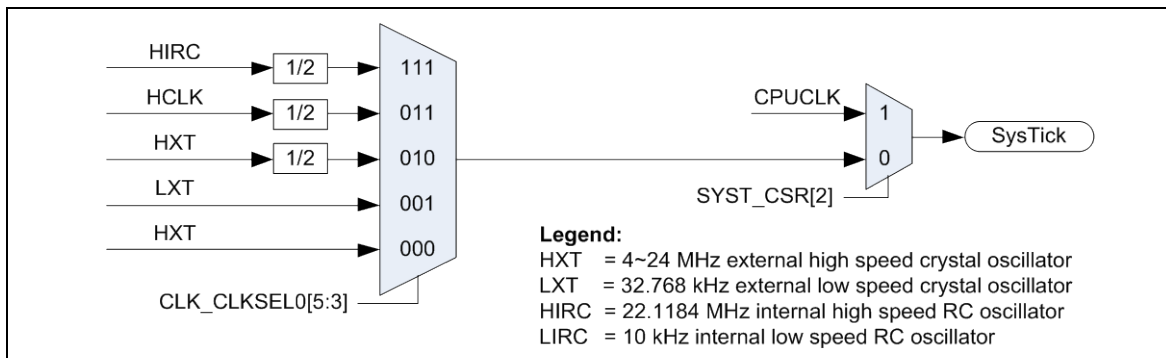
HIRC
1/2
111
HCLK
1/2
011
HXT
1/2
010
LXT
001
HXT
000
CLK_CLKSEL0[5:3]

CPUCLK
1
0
SysTick
SYST_CSR[2]

Legend:
HXT = 4~24 MHz external high speed crystal oscillator
LXT = 32.768 kHz external low speed crystal oscillator
HIRC = 22.1184 MHz internal high speed RC oscillator
LIRC = 10 kHz internal low speed RC oscillator